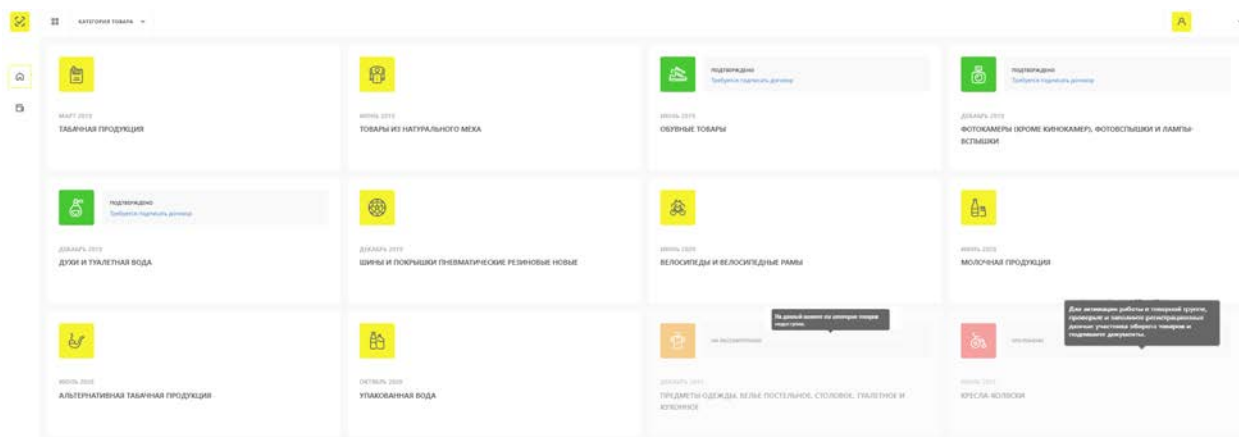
КАТЕГОРИЯ ТОВАРА

A

МАРТ 2019
ТАБАЧНАЯ ПРОДУКЦИЯ

ИЮЛЬ 2019
ТОВАРЫ ИЗ НАТУРАЛЬНОГО МЕХА

ПОДТВЕРЖДЕНО
Требуется подписать договор
ИЮЛЬ 2019
ОБУВНЫЕ ТОВАРЫ

ПОДТВЕРЖДЕНО
Требуется подписать договор
ДЕКАБРЬ 2019
ФОТОКАМЕРЫ (КРОМЕ КИНОКАМЕР), ФОТОВСПЫШКИ И ЛАМПЫ-ВСПЫШКИ

ПОДТВЕРЖДЕНО
Требуется подписать договор
ДЕКАБРЬ 2019
ДУХИ И ТУАЛЕТНАЯ ВОДА

ДЕКАБРЬ 2019
ШИНЫ И ПОКРЫШКИ ПНЕВМАТИЧЕСКИЕ РЕЗИНОВЫЕ НОВЫЕ

ИЮНЬ 2020
ВЕЛОСИПЕДЫ И ВЕЛОСИПЕДНЫЕ РАМЫ

ИЮНЬ 2020
МОЛОЧНАЯ ПРОДУКЦИЯ

ИЮЛЬ 2020
АЛЬТЕРНАТИВНАЯ ТАБАЧНАЯ ПРОДУКЦИЯ

ОКТЯБРЬ 2020
УПАКОВАННАЯ ВОДА

На данный момент эта категория товаров недоступна.
НА РАССМОТРЕНИИ
ДЕКАБРЬ 2020
ПРЕДМЕТЫ ОДЕЖДЫ, БЕЛЬЕ ПОСТЕЛЬНОЕ, СТОЛОВОЕ, ТУАЛЕТНОЕ И КУХОННОЕ

Для активизации работы в товарной группе, проверьте и заполните регистрационные данные участника оборота товаров и подпишите документы.
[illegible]
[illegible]
КРЕСЛА-КОЛЯСКИ